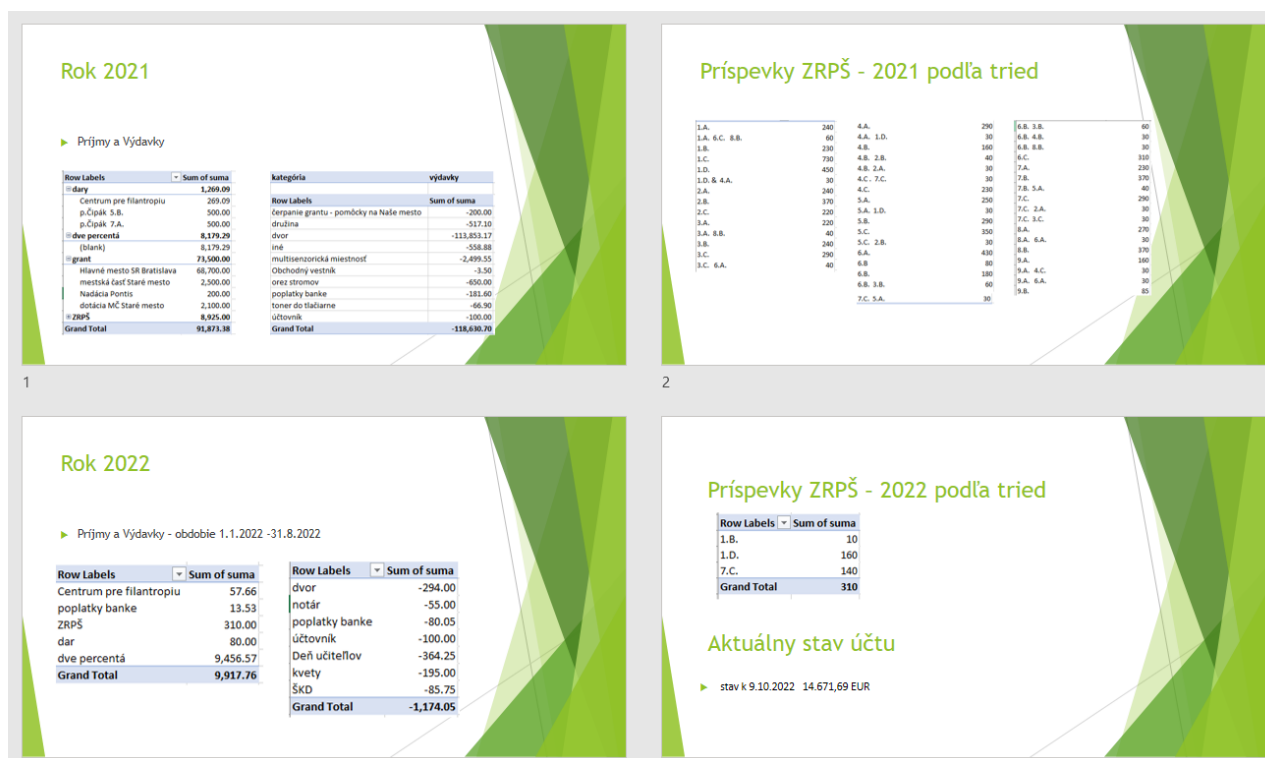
Rok 2021

Príjmy a Výdavky

| Row Labels | Sum of suma |
|---|---|
| ⊟dary | 1,269.09 |
| Centrum pre filantropiu | 269.09 |
| p.Čipák 5.B. | 500.00 |
| p.Čipák 7.A. | 500.00 |
| ⊟dve percentá | 8,179.29 |
| (blank) | 8,179.29 |
| ⊟grant | 73,500.00 |
| Hlavné mesto SR Bratislava | 68,700.00 |
| mestská časť Staré mesto | 2,500.00 |
| Nadácia Pontis | 200.00 |
| dotácia MČ Staré mesto | 2,100.00 |
| ⊞ZRPŠ | 8,925.00 |
| Grand Total | 91,873.38 |

| kategória | výdavky |
|---|---|
| Row Labels | Sum of suma |
| čerpanie grantu - pomôcky na Naše mesto | -200.00 |
| družina | -517.10 |
| dvor | -113,853.17 |
| iné | -558.88 |
| multisenzorická miestnosť | -2,499.55 |
| Obchodný vestník | -3.50 |
| orez stromov | -650.00 |
| poplatky banke | -181.60 |
| toner do tlačiarne | -66.90 |
| účtovník | -100.00 |
| Grand Total | -118,630.70 |

1

Príspevky ZRPŠ – 2021 podľa tried

| | |
|---|---|
| 1.A. | 240 |
| 1.A. 6.C. 8.B. | 60 |
| 1.B. | 230 |
| 1.C. | 730 |
| 1.D. | 450 |
| 1.D. & 4.A. | 30 |
| 2.A. | 240 |
| 2.B. | 370 |
| 2.C. | 220 |
| 3.A. | 220 |
| 3.A. 8.B. | 40 |
| 3.B. | 240 |
| 3.C. | 290 |
| 3.C. 6.A. | 40 |

| | |
|---|---|
| 4.A. | 290 |
| 4.A. 1.D. | 30 |
| 4.B. | 160 |
| 4.B. 2.B. | 40 |
| 4.B. 2.A. | 30 |
| 4.C. 7.C. | 30 |
| 4.C. | 230 |
| 5.A. | 250 |
| 5.A. 1.D. | 30 |
| 5.B. | 290 |
| 5.C. | 350 |
| 5.C. 2.B. | 30 |
| 6.A. | 430 |
| 6.B. | 80 |
| 6.B. | 180 |
| 6.B. 3.B. | 60 |
| 7.C. 5.A. | 30 |

| | |
|---|---|
| 6.B. 3.B. | 60 |
| 6.B. 4.B. | 30 |
| 6.B. 8.B. | 30 |
| 6.C. | 310 |
| 7.A. | 230 |
| 7.B. | 370 |
| 7.B. 5.A. | 40 |
| 7.C. | 290 |
| 7.C. 2.A. | 30 |
| 7.C. 3.C. | 30 |
| 8.A. | 270 |
| 8.A. 6.A. | 30 |
| 8.B. | 370 |
| 9.A. | 160 |
| 9.A. 4.C. | 30 |
| 9.A. 6.A. | 30 |
| 9.B. | 85 |

2

Rok 2022

Príjmy a Výdavky - obdobie 1.1.2022 -31.8.2022

| Row Labels | Sum of suma |
|---|---|
| Centrum pre filantropiu | 57.66 |
| poplatky banke | 13.53 |
| ZRPŠ | 310.00 |
| dar | 80.00 |
| dve percentá | 9,456.57 |
| Grand Total | 9,917.76 |

| Row Labels | Sum of suma |
|---|---|
| dvor | -294.00 |
| notár | -55.00 |
| poplatky banke | -80.05 |
| účtovník | -100.00 |
| Deň učiteľov | -364.25 |
| kvety | -195.00 |
| ŠKD | -85.75 |
| Grand Total | -1,174.05 |

Príspevky ZRPŠ – 2022 podľa tried

| Row Labels | Sum of suma |
|---|---|
| 1.B. | 10 |
| 1.D. | 160 |
| 7.C. | 140 |
| Grand Total | 310 |

Aktuálny stav účtu

stav k 9.10.2022 14.671,69 EUR